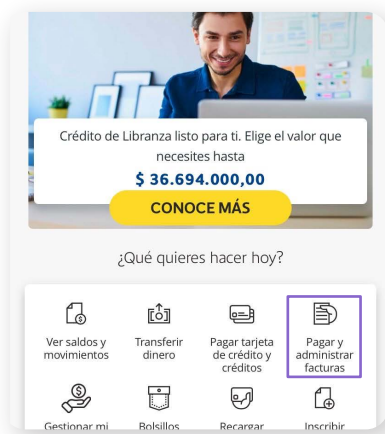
Crédito de Libranza listo para ti. Elige el valor que necesites hasta

$ 36.694.000,00

CONOCE MÁS

¿Qué quieres hacer hoy?

Ver saldos y movimientos

Transferir dinero

Pagar tarjeta de crédito y créditos

Pagar y administrar facturas

Gestionar mi

Bolsillos

Recargar

Inscribir